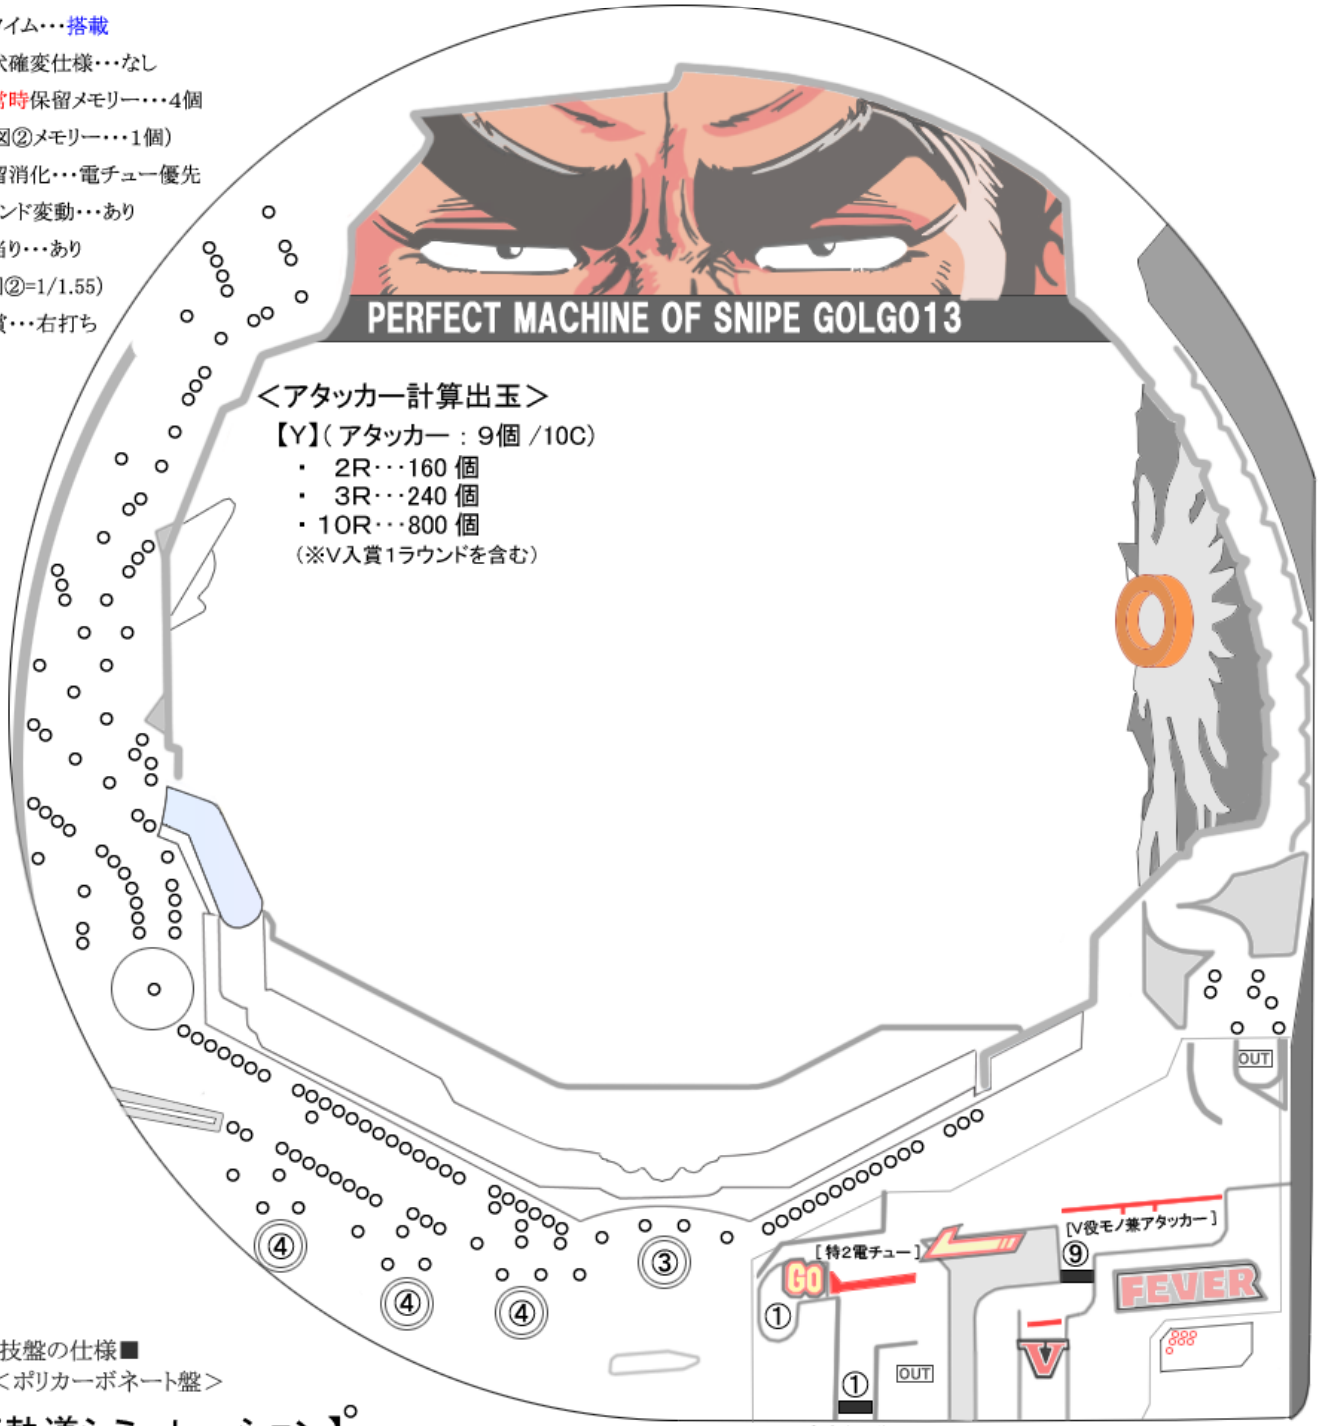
イム･･･搭載
式確変仕様･･･なし
常時保留メモリー････4個
図②メモリー････1個)
留消化･･･電チュー優先
ンド変動･･･あり
省り･･･あり
図②=1/1.55)
賞･･･右打ち

PERFECT MACHINE OF SNIPE GOLGO13

＜アタッカー計算出玉＞
【Y】( アタッカー : 9個 /10C)
・ 2R･･･160 個
・ 3R･･･240 個
・ 10R･･･800 個
(※V入賞1ラウンドを含む)

④ ④ ④ ③

[ 特2電チュー ]
GO
①
①
OUT
[V役モノ兼アタッカー ]
⑨
V
FEVER
OUT

技盤の仕様■
＜ポリカーボネート盤＞
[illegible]